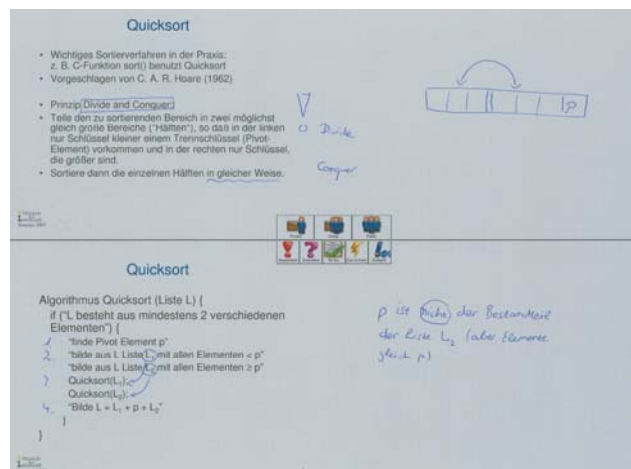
Quicksort

- Wichtiges Sortierverfahren in der Praxis: z. B. C-Funktion sort() benutzt Quicksort
- Vorgeschlagen von C. A. R. Hoare (1962)
- Prinzip Divide and Conquer:
- Teile den zu sortierenden Bereich in zwei möglichst gleich große Bereiche ("Hälften"), so daß in der linken nur Schlüssel kleiner einem Trennschlüssel (Pivot-Element) vorkommen und in der rechten nur Schlüssel, die größer sind.
- Sortiere dann die einzelnen Hälften in gleicher Weise.

∇
○ Divide
Conquer

p

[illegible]

Quicksort

Algorithmus Quicksort (Liste L) {
if ("L besteht aus mindestens 2 verschiedenen Elementen") {
1 "finde Pivot Element p"
2 "bilde aus L Liste $L_1$ mit allen Elementen < p"
"bilde aus L Liste $L_2$ mit allen Elementen ≥ p"
3 Quicksort($L_1$);
Quicksort($L_2$);
4 "Bilde L = $L_1$ + p + $L_2$"
}
}

p ist nicht der Bestandteil der Liste $L_2$ (aber Elemente gleich p)

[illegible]